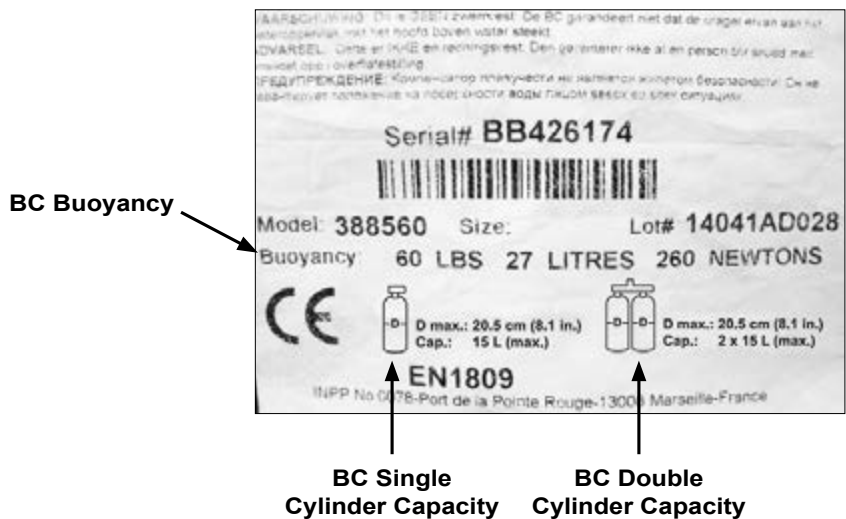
WAARSCHUWING: Dit is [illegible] zwemvest. De BC garandeert niet dat de drager ervan aan het wateroppervlak met het hoofd boven water steekt.
ADVARSEL: Dette er IKKE en redningsvest. Den garanterer ikke at en person blir snudd med ansiktet opp i overflatestilling.
ПРЕДУПРЕЖДЕНИЕ: Компенсатор плавучести не является жилетом безопасности! Он не гарантирует положение на поверхности воды лицом вверх во всех ситуациях.

Serial# BB426174

BC Buoyancy

Model: 388560 Size: Lot# 14041AD028
Buoyancy 60 LBS 27 LITRES 260 NEWTONS

CE

D

D max.: 20.5 cm (8.1 in.)
Cap.: 15 L (max.)

D D

D max.: 20.5 cm (8.1 in.)
Cap.: 2 x 15 L (max.)

EN1809

INPP No 0078-Port de la Pointe Rouge-13008 Marseille-France

BC Single Cylinder Capacity

BC Double Cylinder Capacity